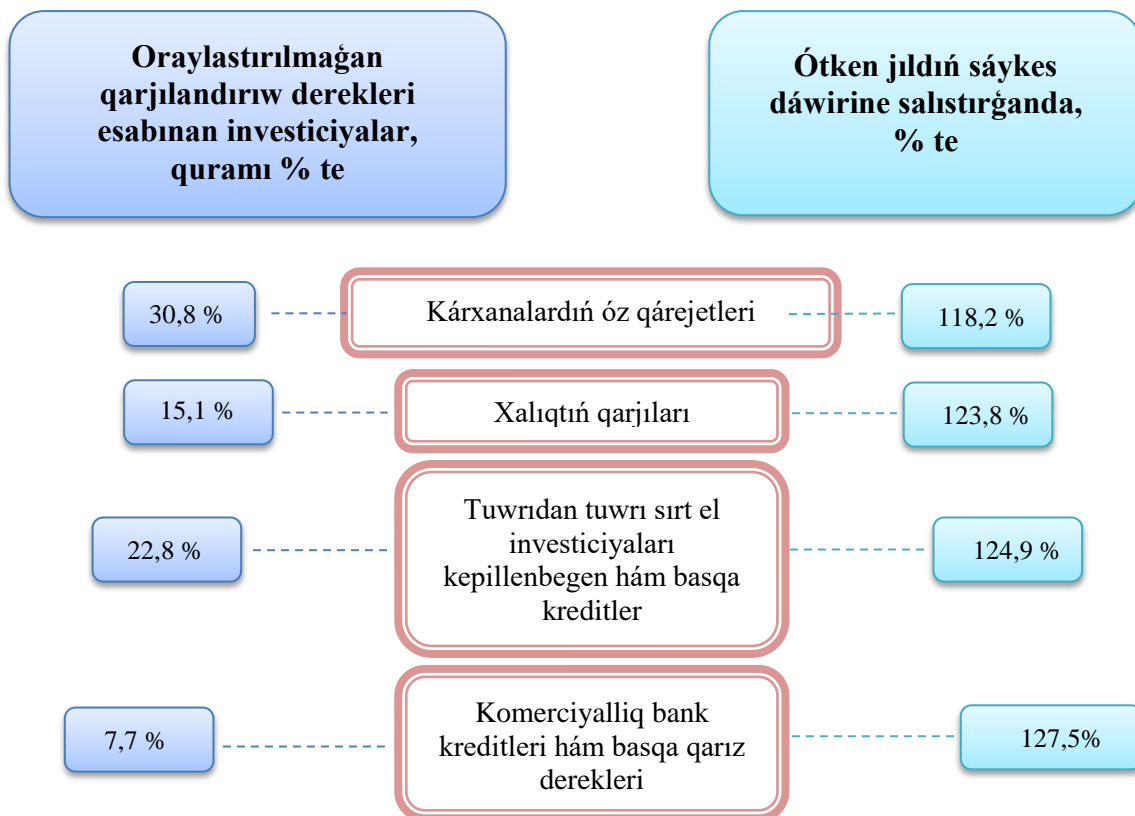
Oraylastırılmaǵan qarjılandırıw derekleri esabınan investiciyalar, quramı % te

Ótken jıldıń sáykes dáwirine salıstırǵanda, % te

30,8 %

Kárxanalardıń óz qárejetleri

118,2 %

15,1 %

Xalıqtıń qarjıları

123,8 %

22,8 %

Tuwrıdan tuwrı sırt el investiciyaları kepillenbegen hám basqa kreditler

124,9 %

7,7 %

Komerciyalliq bank kreditleri hám basqa qarız derekleri

127,5%